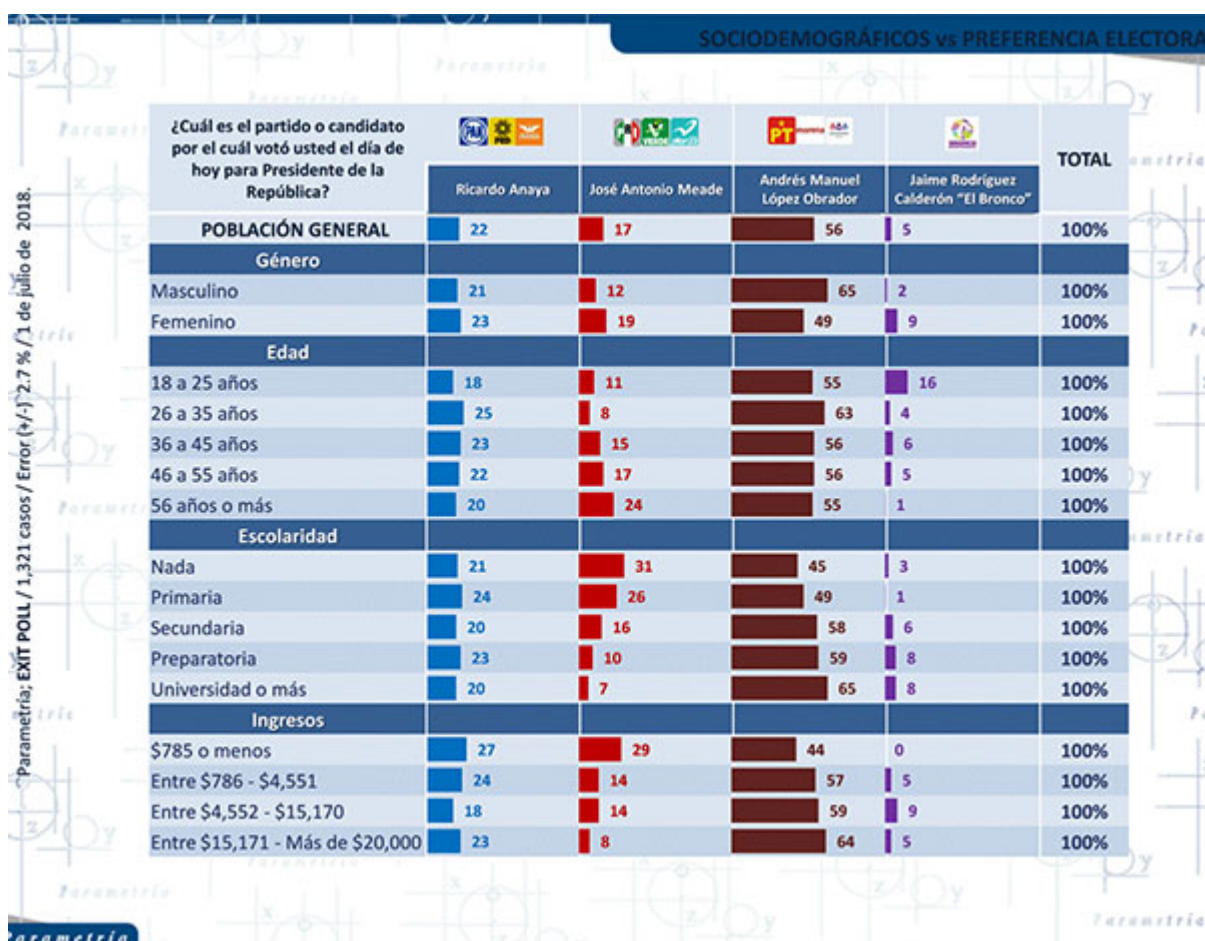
SOCIODEMOGRÁFICOS vs PREFERENCIA ELECTORA

| ¿Cuál es el partido o candidato por el cuál votó usted el día de hoy para Presidente de la República? | Ricardo Anaya | José Antonio Meade | Andrés Manuel López Obrador | Jaime Rodríguez Calderón "El Bronco" | TOTAL |
|---|---|---|---|---|---|
| POBLACIÓN GENERAL | 22 | 17 | 56 | 5 | 100% |
| Género | | | | | |
| Masculino | 21 | 12 | 65 | 2 | 100% |
| Femenino | 23 | 19 | 49 | 9 | 100% |
| Edad | | | | | |
| 18 a 25 años | 18 | 11 | 55 | 16 | 100% |
| 26 a 35 años | 25 | 8 | 63 | 4 | 100% |
| 36 a 45 años | 23 | 15 | 56 | 6 | 100% |
| 46 a 55 años | 22 | 17 | 56 | 5 | 100% |
| 56 años o más | 20 | 24 | 55 | 1 | 100% |
| Escolaridad | | | | | |
| Nada | 21 | 31 | 45 | 3 | 100% |
| Primaria | 24 | 26 | 49 | 1 | 100% |
| Secundaria | 20 | 16 | 58 | 6 | 100% |
| Preparatoria | 23 | 10 | 59 | 8 | 100% |
| Universidad o más | 20 | 7 | 65 | 8 | 100% |
| Ingresos | | | | | |
| $785 o menos | 27 | 29 | 44 | 0 | 100% |
| Entre $786 - $4,551 | 24 | 14 | 57 | 5 | 100% |
| Entre $4,552 - $15,170 | 18 | 14 | 59 | 9 | 100% |
| Entre $15,171 - Más de $20,000 | 23 | 8 | 64 | 5 | 100% |

Parametría; EXIT POLL / 1,321 casos / Error (+/-) 2.7 % / 1 de julio de 2018.

Parametría